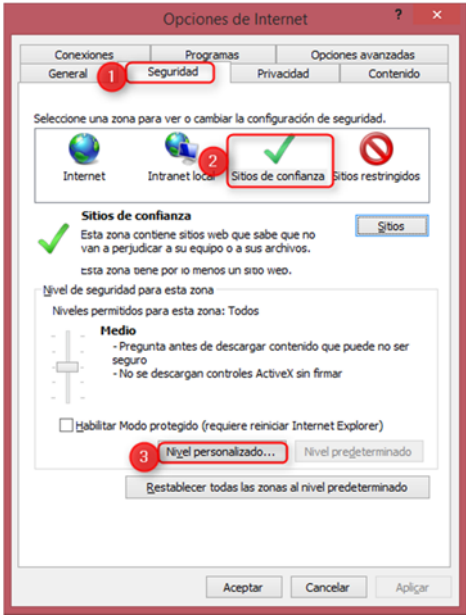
Opciones de Internet

?

Conexiones
Programas
Opciones avanzadas
General
1
Seguridad
Privacidad
Contenido

Seleccione una zona para ver o cambiar la configuración de seguridad.

Internet
Intranet local
2
Sitios de confianza
Sitios restringidos

Sitios de confianza

Esta zona contiene sitios web que sabe que no van a perjudicar a su equipo o a sus archivos.

Sitios

Esta zona tiene por lo menos un sitio web.

Nivel de seguridad para esta zona

Niveles permitidos para esta zona: Todos

Medio

- Pregunta antes de descargar contenido que puede no ser seguro
- No se descargan controles ActiveX sin firmar

Habilitar Modo protegido (requiere reiniciar Internet Explorer)

3
Nivel personalizado...
Nivel predeterminado

Restablecer todas las zonas al nivel predeterminado

Aceptar
Cancelar
Aplicar